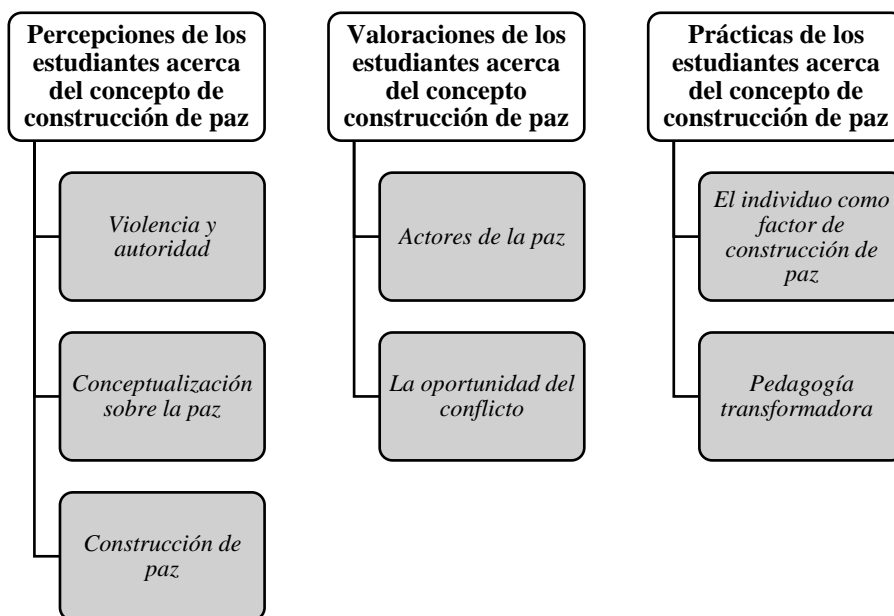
Percepciones de los estudiantes acerca del concepto de construcción de paz

Violencia y autoridad

Conceptualización sobre la paz

Construcción de paz

Valoraciones de los estudiantes acerca del concepto construcción de paz

Actores de la paz

La oportunidad del conflicto

Prácticas de los estudiantes acerca del concepto de construcción de paz

El individuo como factor de construcción de paz

Pedagogía transformadora